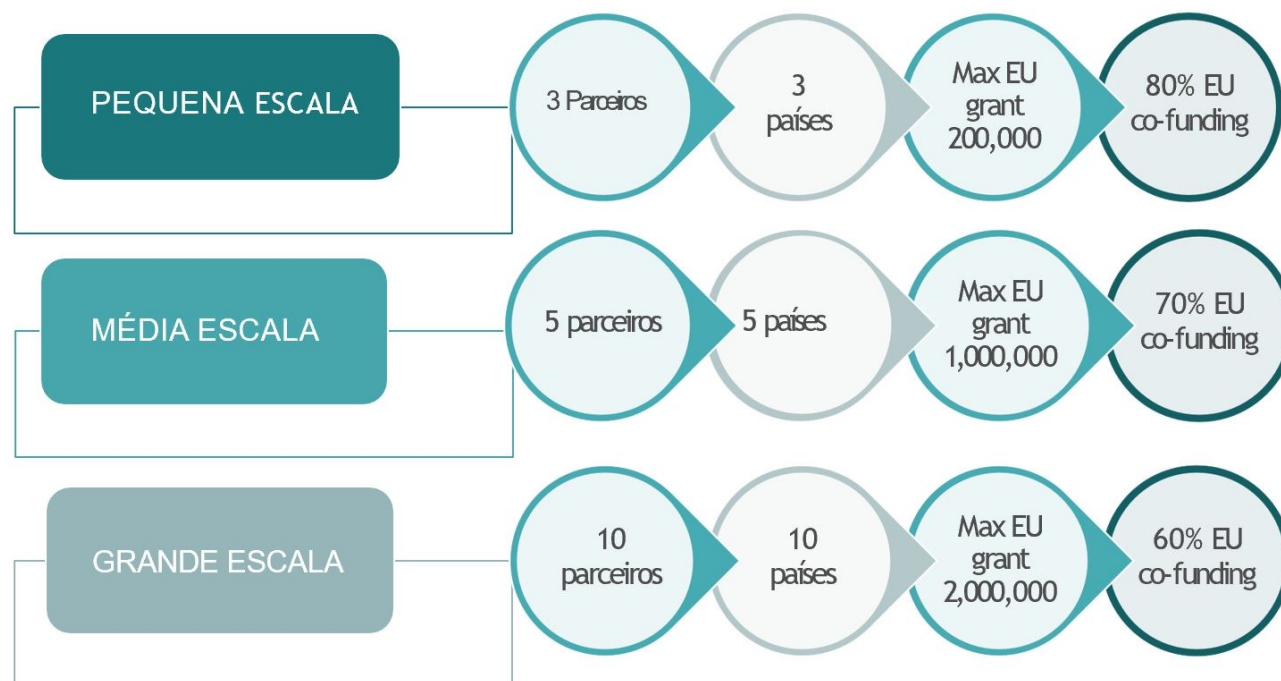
PEQUENA ESCALA

3 Parceiros

3 países

Max EU grant 200,000

80% EU co-funding

MÉDIA ESCALA

5 parceiros

5 países

Max EU grant 1,000,000

70% EU co-funding

GRANDE ESCALA

10 parceiros

10 países

Max EU grant 2,000,000

60% EU co-funding